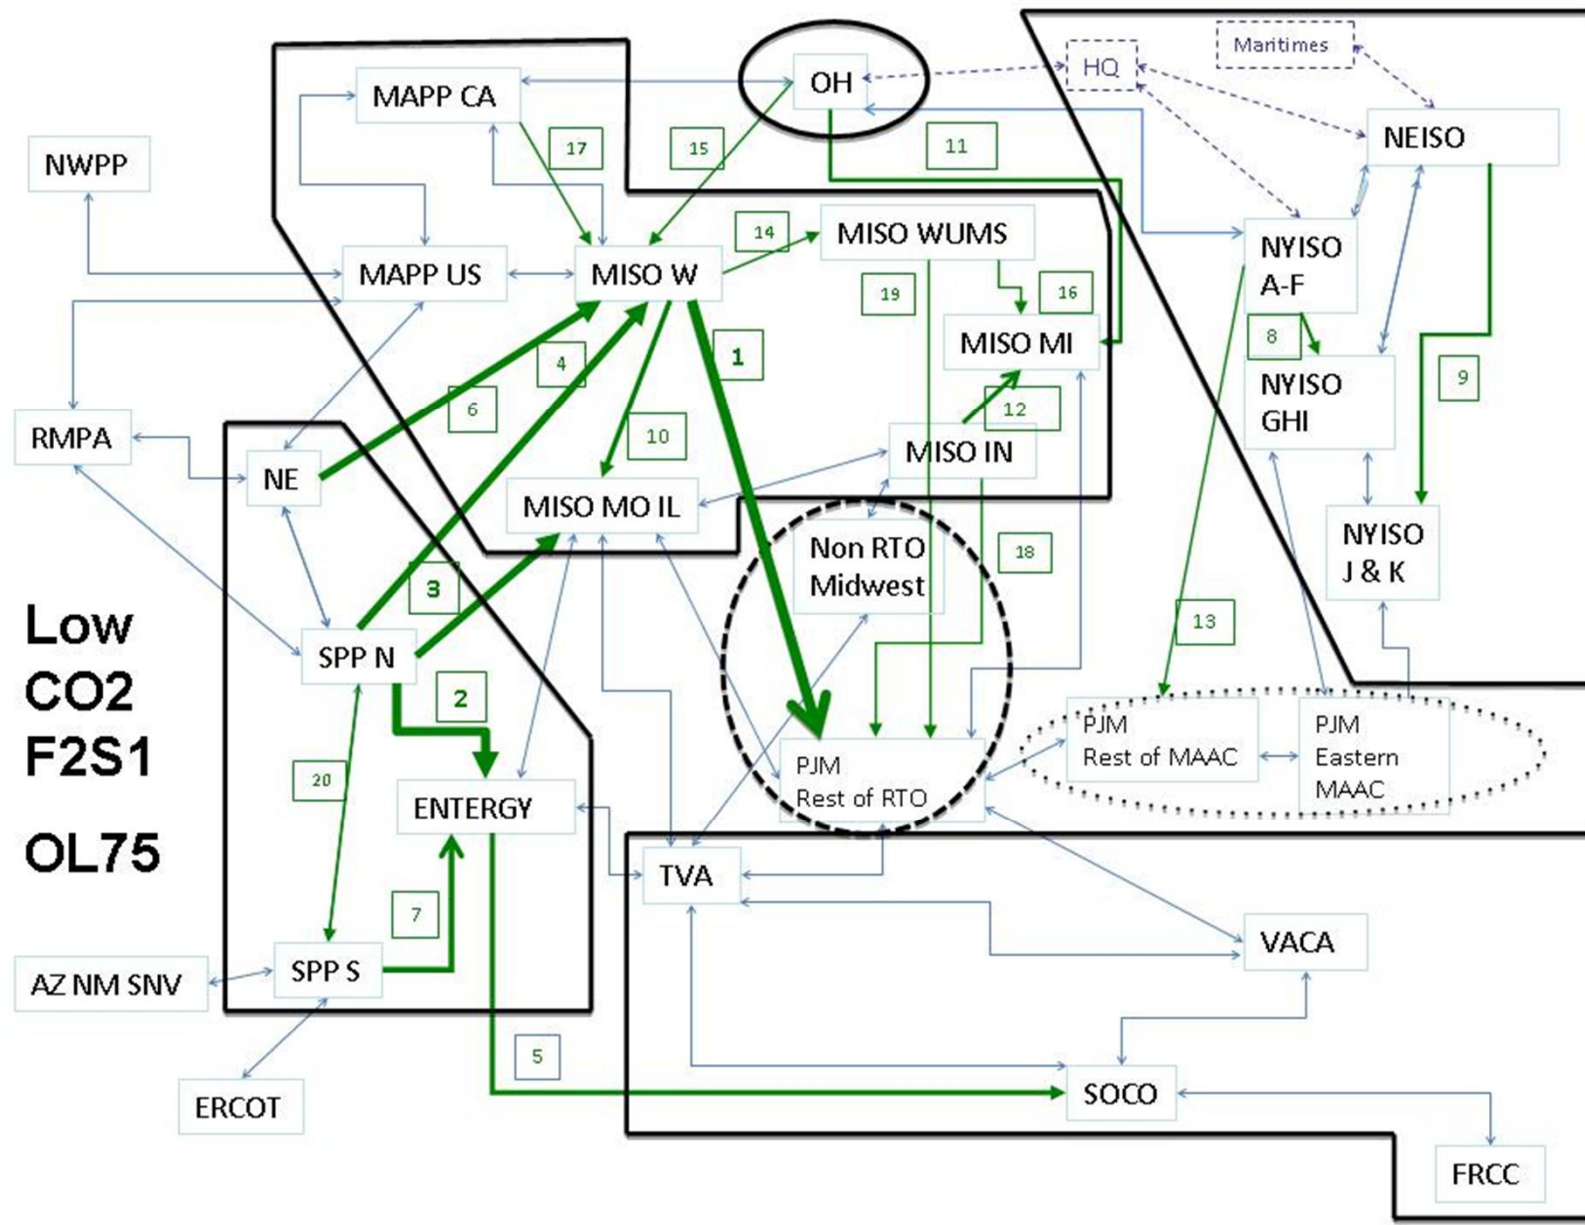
OH
HQ
Maritimes
MAPP CA
NEISO
NWPP
17
15
11
MISO WUMS
NYISO A-F
14
MAPP US
MISO W
19
16
MISO MI
1
8
4
NYISO GHI
9
6
12
RMPA
10
MISO IN
NE
MISO MO IL
Non RTO Midwest
NYISO J & K
18
3
Low CO2 F2S1
SPP N
13
2
PJM Rest of MAAC
PJM Eastern MAAC
20
PJM Rest of RTO
ENTERGY
OL75
TVA
7
VACA
SPP S
AZ NM SNV
5
SOCO
ERCOT
FRCC